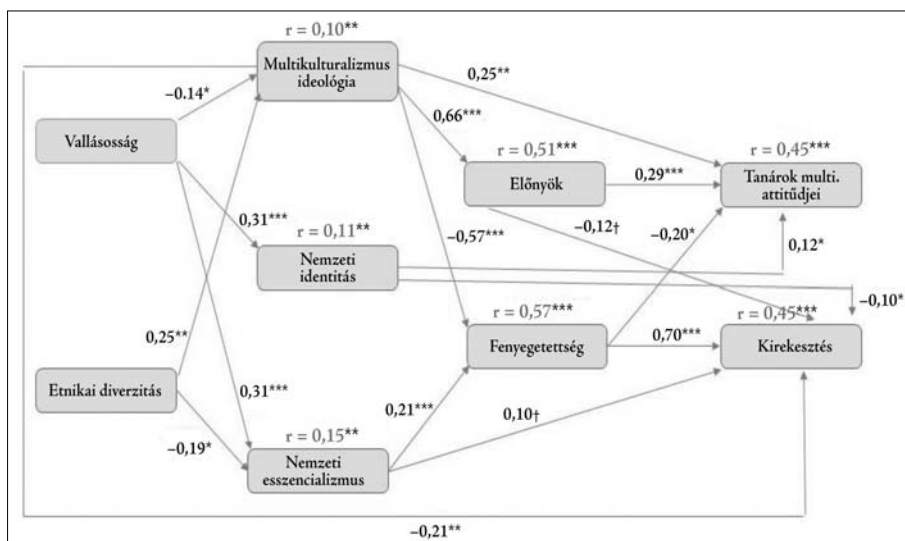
r = 0,10**
Multikulturalizmus ideológia
−0.14*
0,25**
Vallásosság
0,66***
r = 0,51***
r = 0,45***
Előnyök
0,29***
Tanárok multi. attitűdjei
0,31***
−0,12†
r = 0,11**
−0,57***
−0,20*
Nemzeti identitás
0,12*
−0,10*
r = 0,57***
r = 0,45***
0,25**
Fenyegetettség
0,70***
Kirekesztés
Etnikai diverzitás
0,31***
0,21***
0,10†
r = 0,15**
−0,19*
Nemzeti esszencializmus
−0,21**